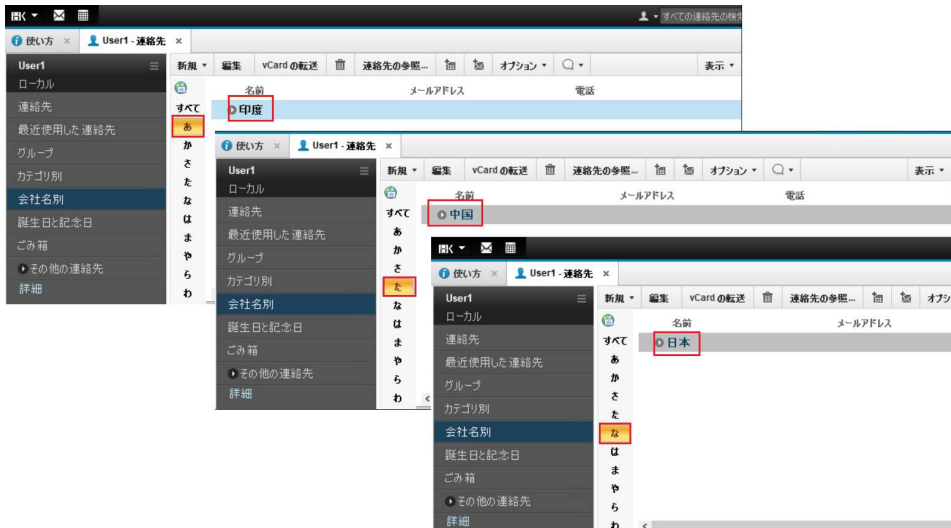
IBK ▾ ✉ ▦ すべての連絡先の検索

使い方 × User1 - 連絡先 ×

User1
ローカル
連絡先
最近使用した連絡先
グループ
カテゴリ別
会社名別
誕生日と記念日
ごみ箱
その他の連絡先
詳細

新規 ▾ 編集 vCard の転送 連絡先の参照... オプション ▾ 表示 ▾

すべて
あ
か
さ
た
な
は
ま
や
ら
わ

名前 メールアドレス 電話
印度

使い方 × User1 - 連絡先 ×

User1
ローカル
連絡先
最近使用した連絡先
グループ
カテゴリ別
会社名別
誕生日と記念日
ごみ箱
その他の連絡先
詳細

新規 ▾ 編集 vCard の転送 連絡先の参照... オプション ▾ 表示 ▾

すべて
あ
か
さ
た
な
は
ま
や
ら
わ

名前 メールアドレス 電話
中国

IBK ▾ ✉ ▦

使い方 × User1 - 連絡先 ×

User1
ローカル
連絡先
最近使用した連絡先
グループ
カテゴリ別
会社名別
誕生日と記念日
ごみ箱
その他の連絡先
詳細

新規 ▾ 編集 vCard の転送 連絡先の参照... オプシ

すべて
あ
か
さ
た
な
は
ま
や
ら
わ

名前 メールアドレス
日本